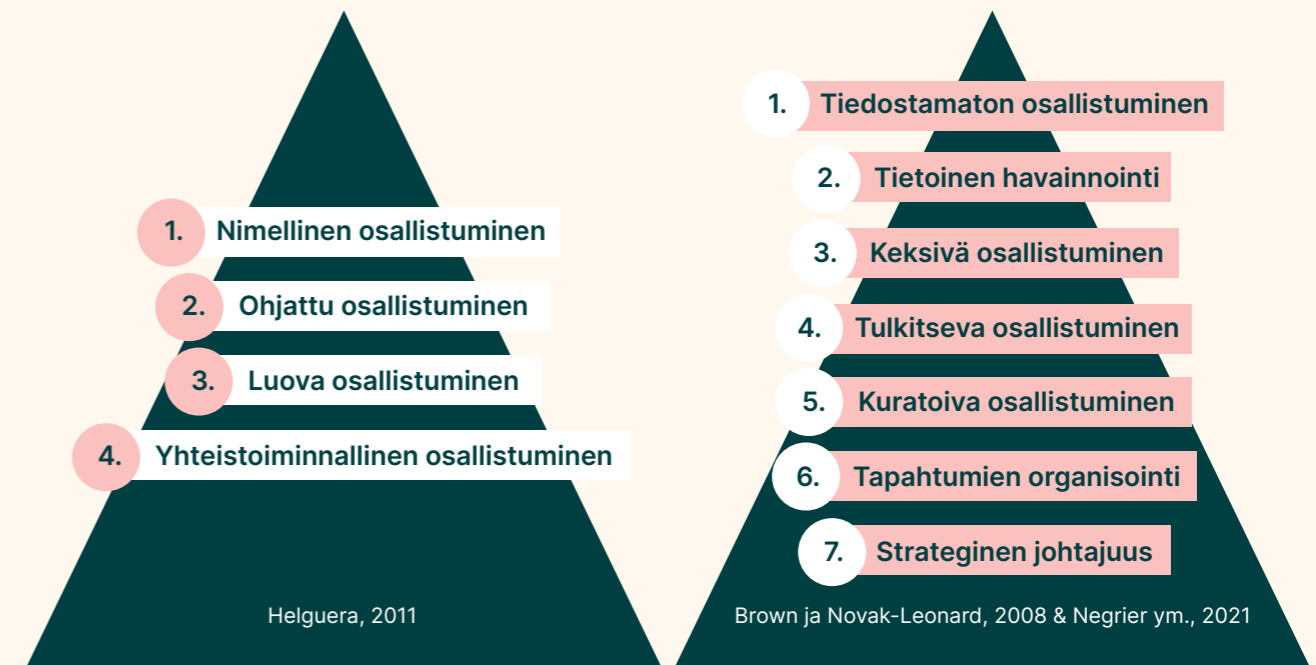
1. Nimellinen osallistuminen

2. Ohjattu osallistuminen

3. Luova osallistuminen

4. Yhteistoiminnallinen osallistuminen

Helguera, 2011

1. Tiedostamaton osallistuminen

2. Tietoinen havainnointi

3. Keksivä osallistuminen

4. Tulkitseva osallistuminen

5. Kuratoiva osallistuminen

6. Tapahtumien organisointi

7. Strateginen johtajuus

Brown ja Novak-Leonard, 2008 & Negrier ym., 2021